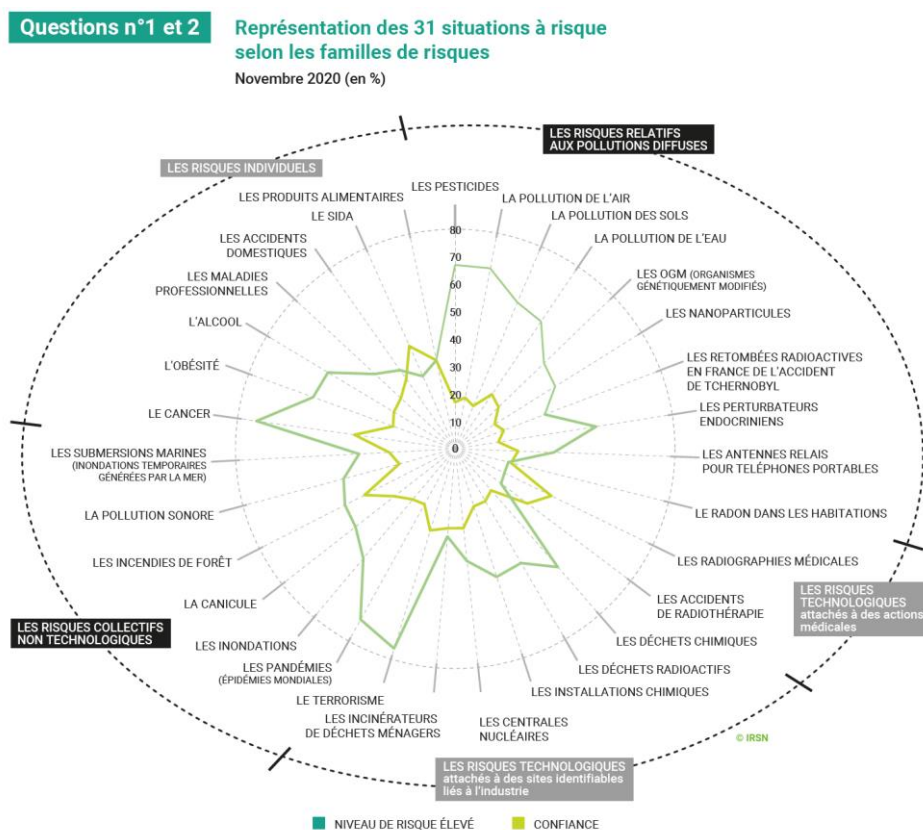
Questions n°1 et 2

Représentation des 31 situations à risque selon les familles de risques

Novembre 2020 (en %)

LES RISQUES RELATIFS AUX POLLUTIONS DIFFUSES

LES RISQUES INDIVIDUELS

LES PESTICIDES
LA POLLUTION DE L'AIR
LA POLLUTION DES SOLS
LA POLLUTION DE L'EAU
LES OGM (ORGANISMES GÉNÉTIQUEMENT MODIFIÉS)
LES NANOPARTICULES
LES RETOMBÉES RADIOACTIVES EN FRANCE DE L'ACCIDENT DE TCHERNOBYL
LES PERTURBATEURS ENDOCRINIENS
LES ANTENNES RELAIS POUR TELÉPHONES PORTABLES
LE RADON DANS LES HABITATIONS
LES RADIOGRAPHIES MÉDICALES
LES ACCIDENTS DE RADIOTHÉRAPIE
LES DÉCHETS CHIMIQUES
LES DÉCHETS RADIOACTIFS
LES INSTALLATIONS CHIMIQUES
LES CENTRALES NUCLÉAIRES
LES INCINÉRATEURS DE DÉCHETS MÉNAGERS
LE TERRORISME
LES PANDÉMIES (ÉPIDÉMIES MONDIALES)
LES INONDATIONS
LA CANICULE
LES INCENDIES DE FORÊT
LA POLLUTION SONORE
LES SUBMERSIONS MARINES (INONDATIONS TEMPORAIRES GÉNÉRÉES PAR LA MER)
LE CANCER
L'OBÉSITÉ
L'ALCOOL
LES MALADIES PROFESSIONNELLES
LES ACCIDENTS DOMESTIQUES
LE SIDA
LES PRODUITS ALIMENTAIRES

80
70
60
50
40
30
20
10
0

LES RISQUES TECHNOLOGIQUES attachés à des actions médicales

LES RISQUES COLLECTIFS NON TECHNOLOGIQUES

LES RISQUES TECHNOLOGIQUES attachés à des sites identifiables liés à l'industrie

© IRSN

NIVEAU DE RISQUE ÉLEVÉ
CONFIANCE